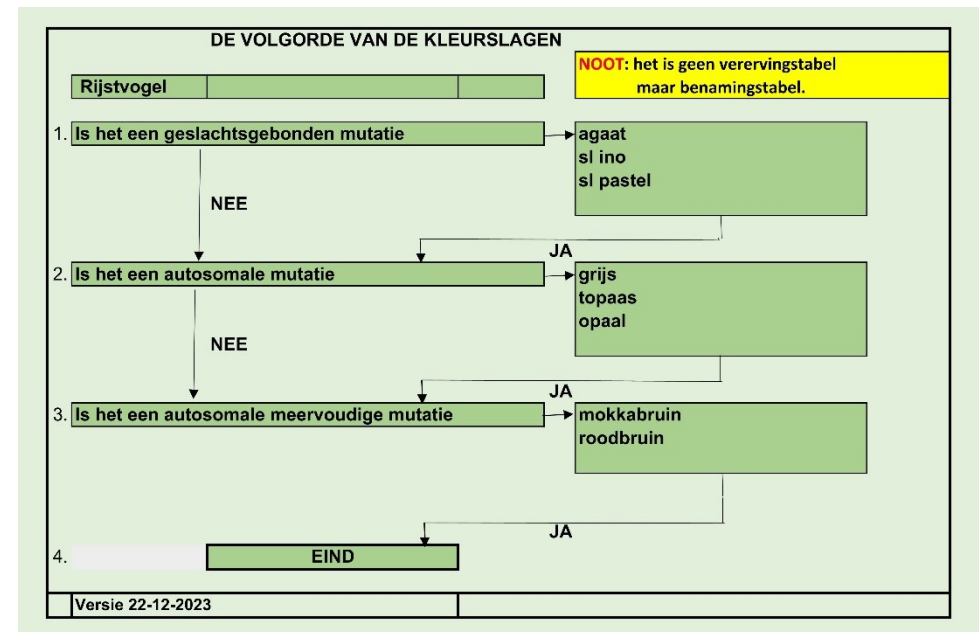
DE VOLGORDE VAN DE KLEURSLAGEN

NOOT: het is geen verervingstabel maar benamingstabel.

Rijstvogel

1. Is het een geslachtsgebonden mutatie

agaat
sl ino
sl pastel

NEE

JA

2. Is het een autosomale mutatie

grijs
topaas
opaal

NEE

JA

3. Is het een autosomale meervoudige mutatie

mokkabruin
roodbruin

JA

4.

EIND

Versie 22-12-2023